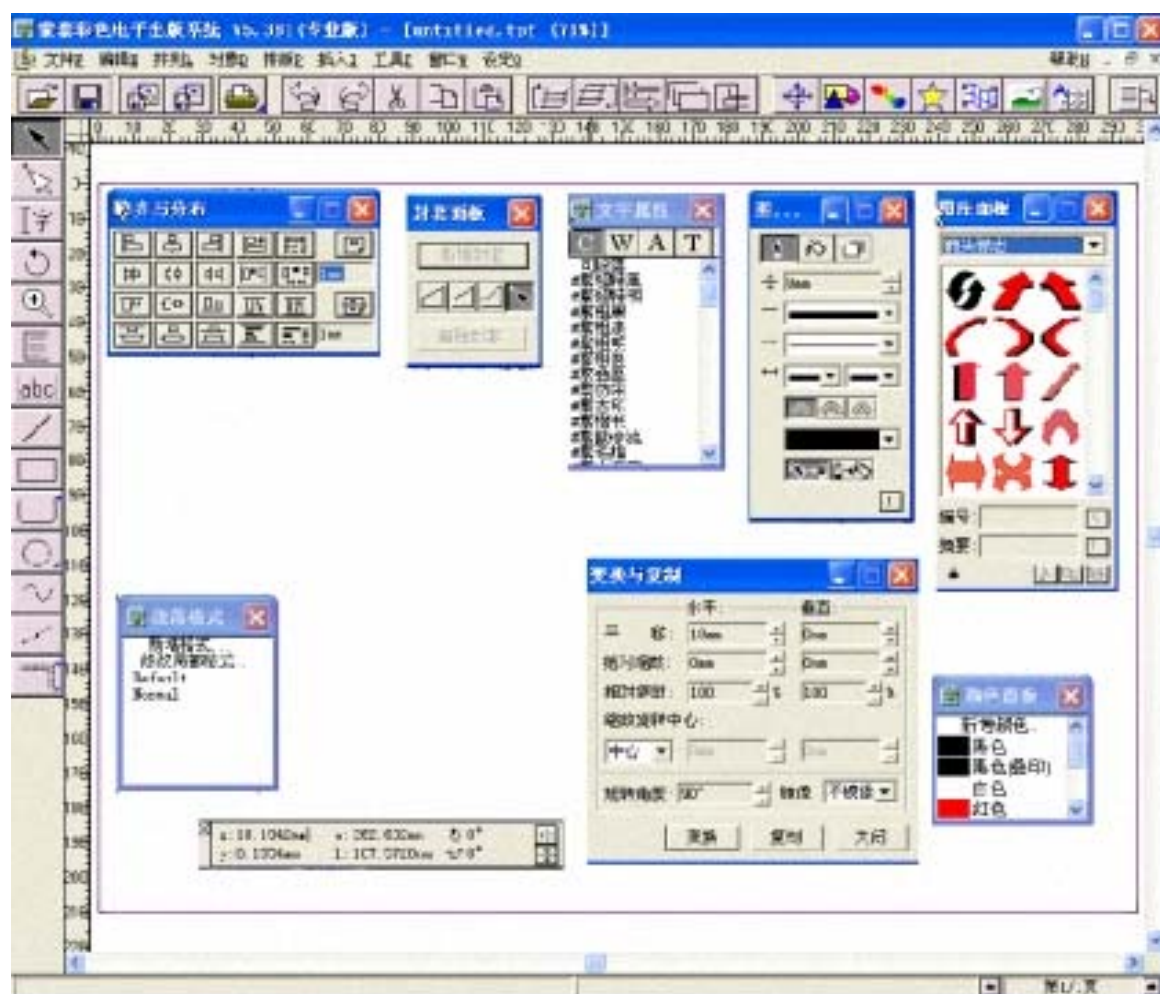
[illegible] V5.38 (专业版) - [untitled.txt (71%)]

文件 编辑 排版 对象 图形 插入 工具 窗口 帮助

帮助

对齐与分布

对象剪板

文字属性

C W A T

图...

图片库

变换与复制

水平 垂直

10mm 0mm

0mm 0mm

100 100

中心

不镜像

变换 复制 关闭

段落格式

新建样式
修改/删除样式
Default
Normal

颜色面板

新增颜色
黑色
黑色(叠印)
白色
红色

编号
摘要

x: 18.1042mm w: 202.632mm
y: 0.1304mm L: 107.5710mm

abc

第1/1页